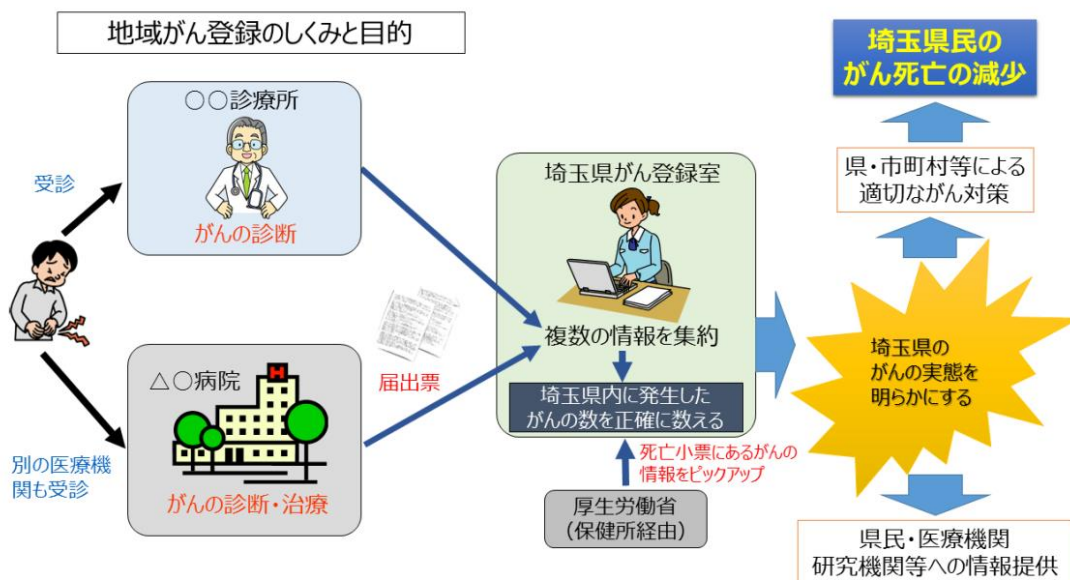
地域がん登録のしくみと目的

受診

別の医療機関も受診

○○診療所

がんの診断

△○病院

H

がんの診断・治療

届出票

埼玉県がん登録室

複数の情報を集約

埼玉県内に発生したがんの数を正確に数える

死亡小票にあるがんの情報をピックアップ

厚生労働省（保健所経由）

埼玉県民のがん死亡の減少

県・市町村等による適切ながん対策

埼玉県のがんの実態を明らかにする

県民・医療機関研究機関等への情報提供